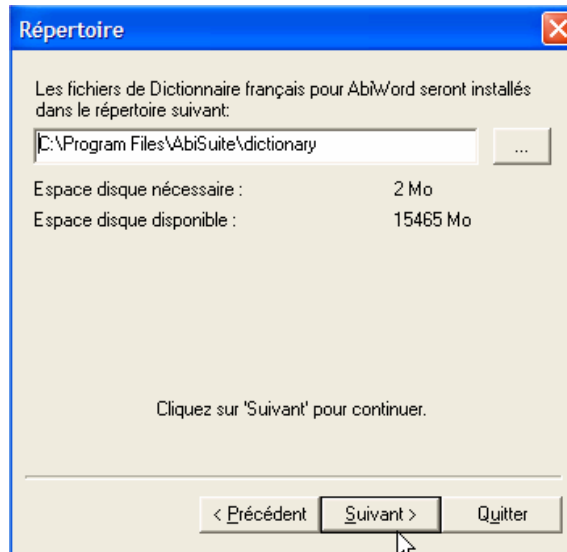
Répertoire

Les fichiers de Dictionnaire français pour AbiWord seront installés dans le répertoire suivant:

C:\Program Files\AbiSuite\dictionary

...

| Espace disque nécessaire : | 2 Mo |
|---|---|
| Espace disque disponible : | 15465 Mo |

Cliquez sur 'Suivant' pour continuer.

< Précédent
Suivant >
Quitter